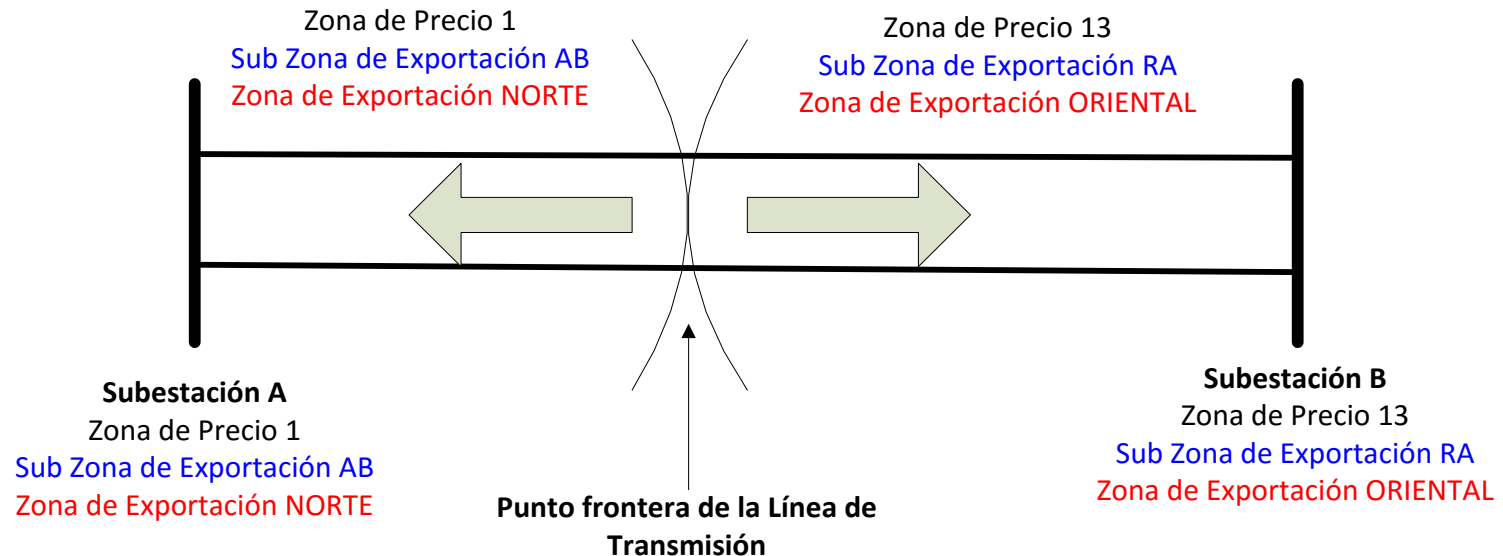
Zona de Precio 1
Sub Zona de Exportación AB
Zona de Exportación NORTE

Zona de Precio 13
Sub Zona de Exportación RA
Zona de Exportación ORIENTAL

**Subestación A**
Zona de Precio 1
Sub Zona de Exportación AB
Zona de Exportación NORTE

**Punto frontera de la Línea de Transmisión**

**Subestación B**
Zona de Precio 13
Sub Zona de Exportación RA
Zona de Exportación ORIENTAL